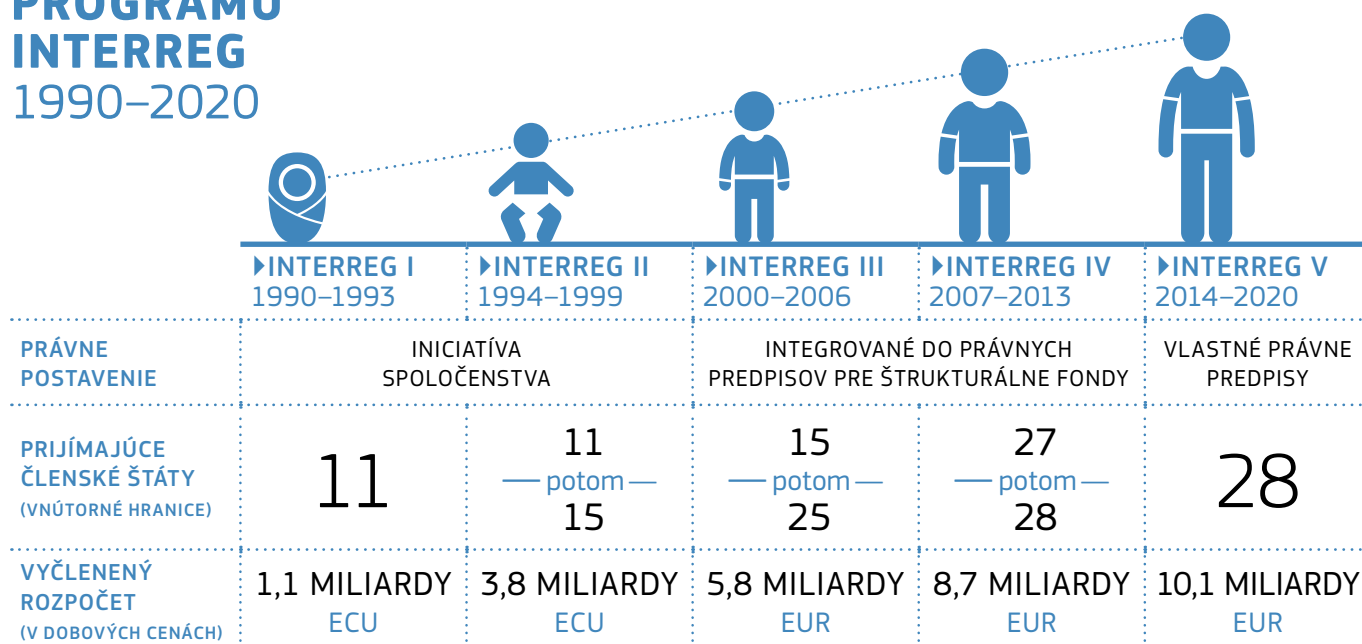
PROGRAMU INTERREG 1990–2020

| | INTERREG I 1990–1993 | INTERREG II 1994–1999 | INTERREG III 2000–2006 | INTERREG IV 2007–2013 | INTERREG V 2014–2020 |
|---|---|---|---|---|---|
| PRÁVNE POSTAVENIE | INICIATÍVA SPOLOČENSTVA | | INTEGROVANÉ DO PRÁVNYCH PREDPISOV PRE ŠTRUKTURÁLNE FONDY | | VLASTNÉ PRÁVNE PREDPISY |
| PRIJÍMAJÚCE ČLENSKÉ ŠTÁTY (VNÚTORNÉ HRANICE) | 11 | 11 — potom — 15 | 15 — potom — 25 | 27 — potom — 28 | 28 |
| VYČLENENÝ ROZPOČET (V DOBOVÝCH CENÁCH) | 1,1 MILIARDY ECU | 3,8 MILIARDY ECU | 5,8 MILIARDY EUR | 8,7 MILIARDY EUR | 10,1 MILIARDY EUR |